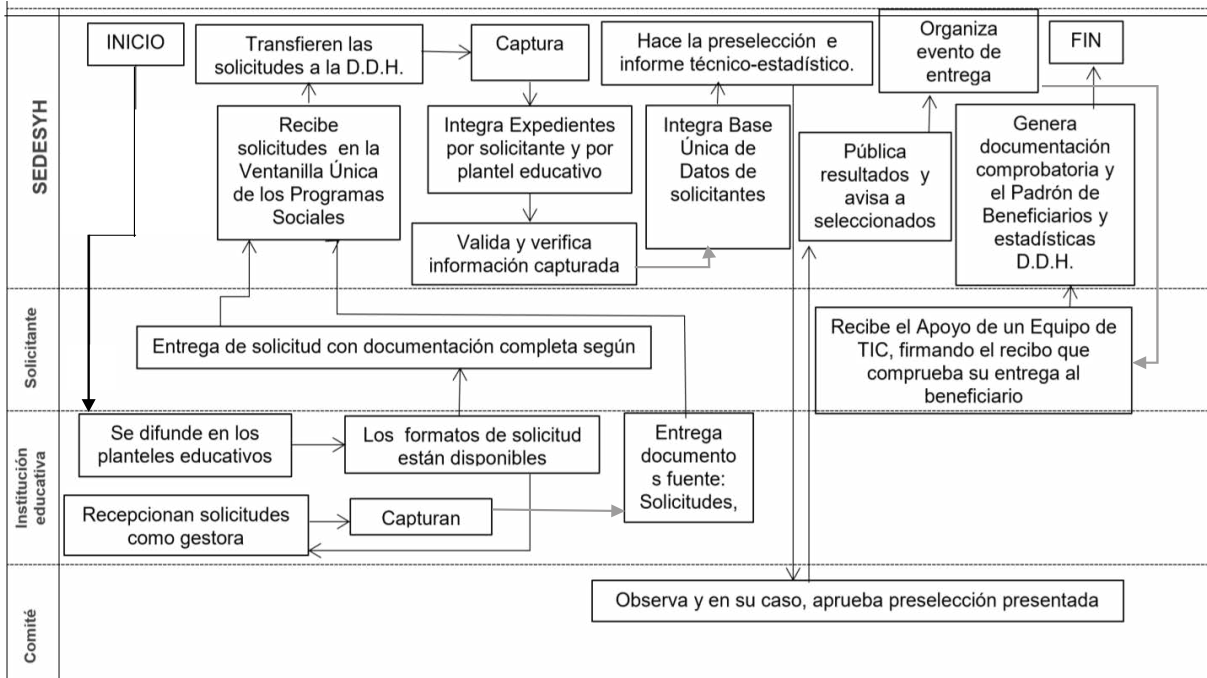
SEDESYH

INICIO

Transfieren las solicitudes a la D.D.H.

Captura

Hace la preselección e informe técnico-estadístico.

Organiza evento de entrega

FIN

Recibe solicitudes en la Ventanilla Única de los Programas Sociales

Integra Expedientes por solicitante y por plantel educativo

Integra Base Única de Datos de solicitantes

Pública resultados y avisa a seleccionados

Genera documentación comprobatoria y el Padrón de Beneficiarios y estadísticas D.D.H.

Valida y verifica información capturada

Solicitante

Entrega de solicitud con documentación completa según

Recibe el Apoyo de un Equipo de TIC, firmando el recibo que comprueba su entrega al beneficiario

Institución educativa

Se difunde en los planteles educativos

Los formatos de solicitud están disponibles

Entrega documento s fuente: Solicitudes,

Recepcionan solicitudes como gestora

Capturan

Comité

Observa y en su caso, aprueba preselección presentada